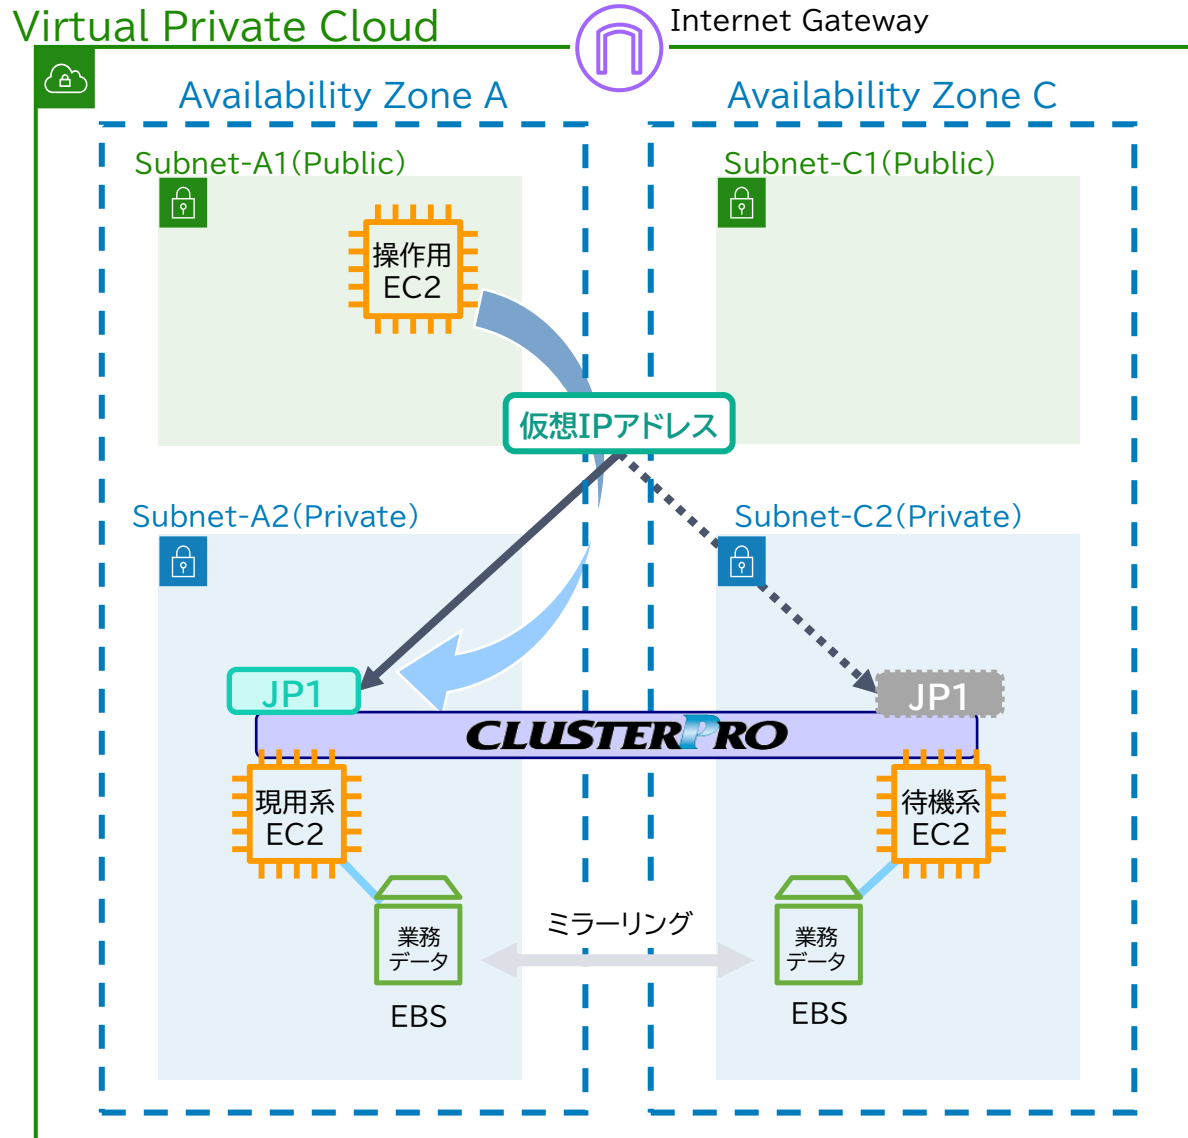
Virtual Private Cloud

Internet Gateway

Availability Zone A

Availability Zone C

Subnet-A1(Public)

Subnet-C1(Public)

操作用
EC2

仮想IPアドレス

Subnet-A2(Private)

Subnet-C2(Private)

JP1

JP1

CLUSTERPRO

現用系
EC2

待機系
EC2

ミラーリング

業務
データ

EBS

業務
データ

EBS